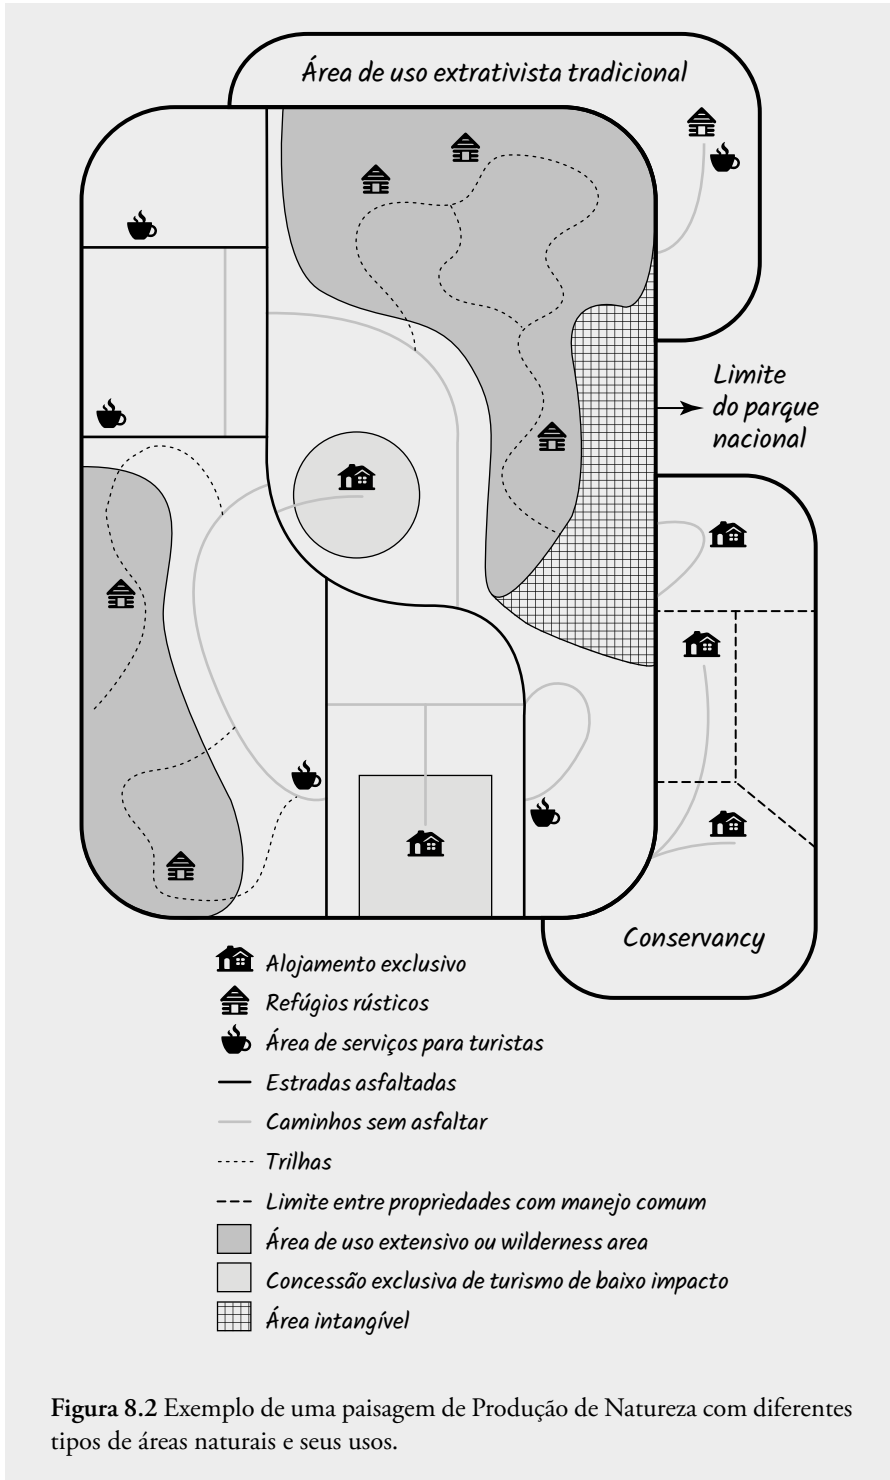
Área de uso extrativista tradicional

Limite do parque nacional

Conservancy

Alojamento exclusivo
Refúgios rústicos
Área de serviços para turistas
Estradas asfaltadas
Caminhos sem asfaltar
Trilhas
Limite entre propriedades com manejo comum
Área de uso extensivo ou wilderness area
Concessão exclusiva de turismo de baixo impacto
Área intangível

**Figura 8.2** Exemplo de uma paisagem de Produção de Natureza com diferentes tipos de áreas naturais e seus usos.